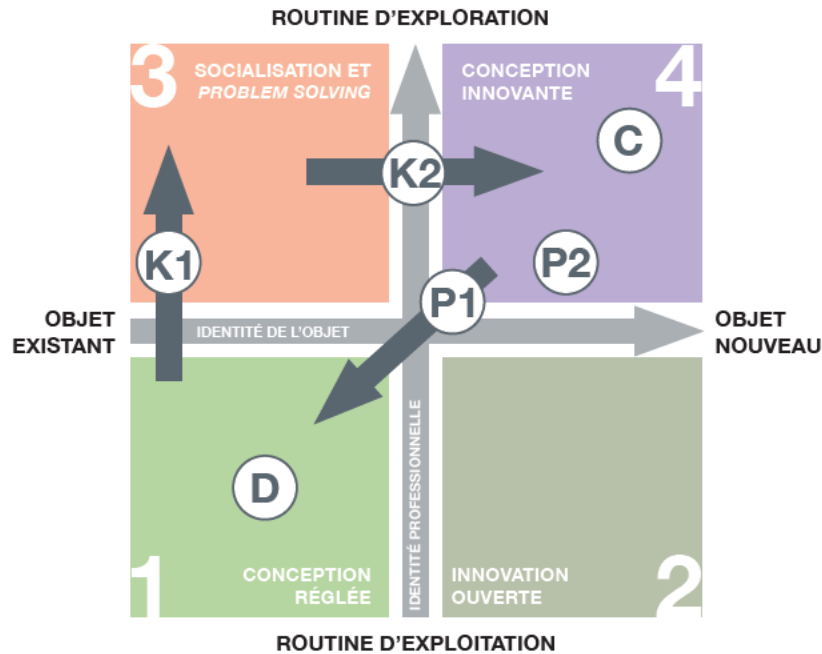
ROUTINE D'EXPLORATION

3 SOCIALISATION ET *PROBLEM SOLVING*

CONCEPTION INNOVANTE 4

C

K2

K1

P2

P1

OBJET EXISTANT

IDENTITÉ DE L'OBJET

OBJET NOUVEAU

IDENTITÉ PROFESSIONNELLE

D

1 CONCEPTION RÉGLÉE

INNOVATION OUVERTE 2

ROUTINE D'EXPLOITATION